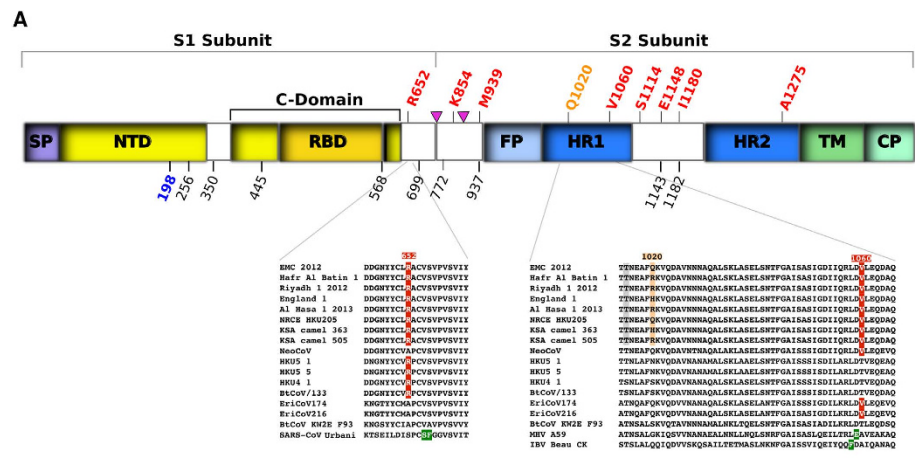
A

S1 Subunit

S2 Subunit

C-Domain

R652 K854 M939 Q1020 V1060 S1114 E1148 I1180 A1275

SP NTD RBD FP HR1 HR2 TM CP

198 256 350 445 568 699 772 937 1143 1182

652

| | |
|---|---|
| EMC 2012 | DDGNYYCLRACVSVPVSVIY |
| Hafr Al Batin 1 | DDGNYYCLRACVSVPVSVIY |
| Riyadh 1 2012 | DDGNYYCLRACVSVPVSVIY |
| England 1 | DDGNYYCLRACVSVPVSVIY |
| Al Hasa 1 2013 | DDGNYYCLRACVSVPVSVIY |
| NRCE HKU205 | DDGNYYCLRACVSVPVSVIY |
| KSA camel 363 | DDGNYYCLRACVSVPVSVIY |
| KSA camel 505 | DDGNYYCLRACVSVPVSVIY |
| NeoCoV | DDGNYYCVAPCVSVPVSVIY |
| HKU5 1 | DNGNYYCVRPCVSVPVSVIY |
| HKU5 5 | DNGNYYCVRPCVSVPVSVIY |
| HKU4 1 | DDGNYYCVRPCVSVPVSVIY |
| BtCoV/133 | DDGNYYCVRPCVSVPVSVIY |
| EriCoV174 | KNGTYYCMAPCVSVPVSVIY |
| EriCoV216 | KNGTYYCMAPCVSVPVSVIY |
| BtCoV KW2E F93 | KNGSYYCIAPCVAVPVSVVY |
| SARS-CoV Urbani | KTSEILDISPCSFGGVSVIT |

1020 1060

| | |
|---|---|
| EMC 2012 | TTNEAFQKVQDAVNNNAQALSKLASELSNTFGAISASIGDIIQRLDVLEQDAQ |
| Hafr Al Batin 1 | TTNEAFRKVQDAVNNNAQALSKLASELSNTFGAISASIGDIIQRLDVLEQDAQ |
| Riyadh 1 2012 | TTNEAFQKVQDAVNNNAQALSKLASELSNTFGAISASIGDIIQRLDVLEQDAQ |
| England 1 | TTNEAFHKVQDAVNNNAQALSKLASELSNTFGAISASIGDIIQRLDVLEQDAQ |
| Al Hasa 1 2013 | TTNEAFHKVQDAVNNNAQALSKLASELSNTFGAISASIGDIIQRLDVLEQDAQ |
| NRCE HKU205 | TTNEAFHKVQDAVNNNAQALSKLASELSNTFGAISASIGDIIQRLDVLEQDAQ |
| KSA camel 363 | TTNEAFHKVQDAVNNNAQALSKLASELSNTFGAISASIGDIIQRLDVLEQDAQ |
| KSA camel 505 | TTNEAFHKVQDAVNNNAQALSKLASELSNTFGAISASIGDIIQRLDVLEQDAQ |
| NeoCoV | TTNEAFQKVQDAVNTNAQALAKLASELSNTFGAISSSIGDIIQRLDVLEQEVQ |
| HKU5 1 | TTNLAFNKVQDAVNANAMALSKLAAELSNTFGAISSSISDILARLDTVEQEAQ |
| HKU5 5 | TTNLAFNKVQDAVNANAMALSKLAAELSNTFGAISSSISDILARLDTVEQEAQ |
| HKU4 1 | TSNLAFSKVQDAVNANAMALSKLASELSNTFGAISSSISDILARLDTVEQDAQ |
| BtCoV/133 | TSNLAFSKVQDAVNANAQALSKLASELSNTFGAISSSISDILARLDTVEQDAQ |
| EriCoV174 | ATNQAFQKVQDVVNANAQALSKLASELSNTFGAISSSIGDIIKRLDVLEQEVQ |
| EriCoV216 | ATNQAFQKVQDVVNANAQALSKLASELSNTFGAISSSIGDIIKRLDVLEQDAQ |
| BtCoV KW2E F93 | ATNSALSKVQTAVNNNAHALNKLTQELSNTFGAISSSIADILSRLDTVEQDSQ |
| MHV A59 | ATNSALGKIQSVVNANAEALNNLLNQLSNRFGAISASLQEILTRLEAVEAKAQ |
| IBV Beau CK | STSLALQQIQDVVSKQSAILTETMASLNKNFGAISSVIQEIYQQFDAIQANAQ |